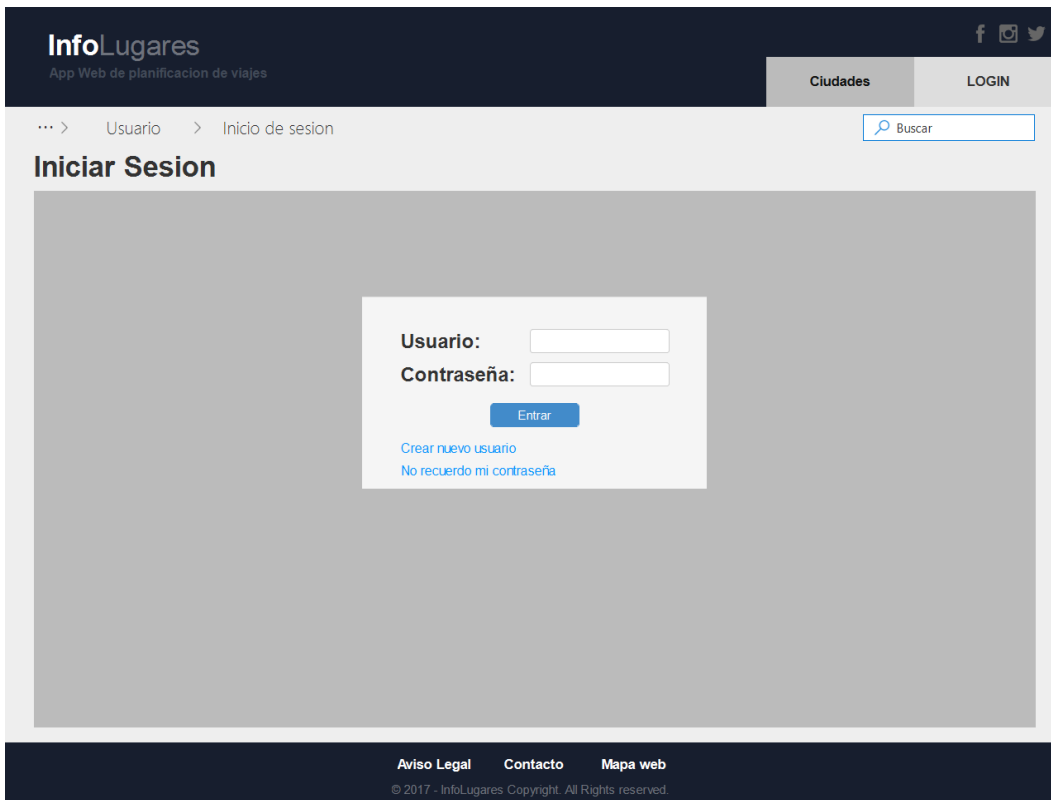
InfoLugares
App Web de planificacion de viajes

Ciudades
LOGIN

··· > Usuario > Inicio de sesion

Buscar

Iniciar Sesion

Usuario:
Contraseña:
Entrar
Crear nuevo usuario
No recuerdo mi contraseña

Aviso Legal
Contacto
Mapa web
© 2017 - InfoLugares Copyright. All Rights reserved.